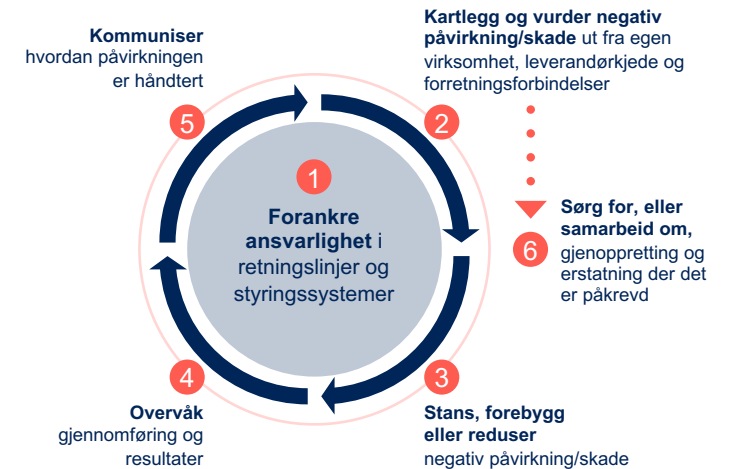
Kommuniser hvordan påvirkningen er håndtert

5

Kartlegg og vurder negativ påvirkning/skade ut fra egen virksomhet, leverandørkjede og forretningsforbindelser

2

1

Forankre ansvarlighet i retningslinjer og styringssystemer

Sørg for, eller samarbeid om, gjenoppretting og erstatning der det er påkrevd

6

4

Overvåk gjennomføring og resultater

3

Stans, forebygg eller reduser negativ påvirkning/skade